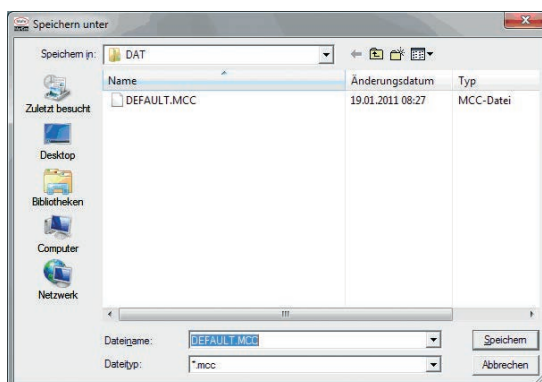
Speichern unter

Speichern in: DAT

Zuletzt besucht
Desktop
Bibliotheken
Computer
Netzwerk

| Name | Änderungsdatum | Typ |
|---|---|---|
| DEFAULT.MCC | 19.01.2011 08:27 | MCC-Datei |

Dateiname: DEFAULT.MCC
Dateityp: *.mcc

Speichern
Abbrechen